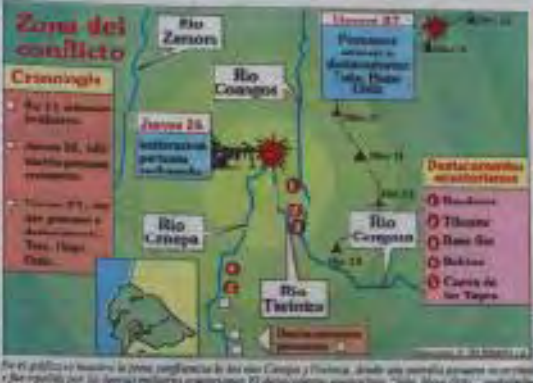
Zona del conflicto

Cronología

Río Zamora

Río Coangos

Jueves 26. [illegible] peruana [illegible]

Jueves 27. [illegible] Tiwintza, Cueva de los Tayos

Río Cenepa

Río Cangaza

Río Tiwintza

Destacamentos ecuatorianos

Cóndor Mirador

Tiwintza

Base Sur

Cóndor

Cueva de los Tayos

Destacamentos peruanos

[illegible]